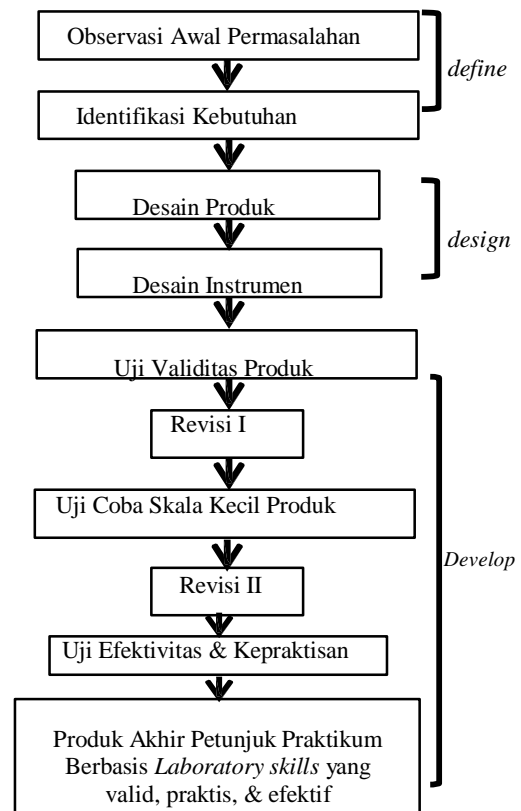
Observasi Awal Permasalahan

Identifikasi Kebutuhan

define

Desain Produk

Desain Instrumen

design

Uji Validitas Produk

Revisi I

Uji Coba Skala Kecil Produk

Revisi II

Uji Efektivitas & Kepraktisan

Produk Akhir Petunjuk Praktikum Berbasis *Laboratory skills* yang valid, praktis, & efektif

Develop